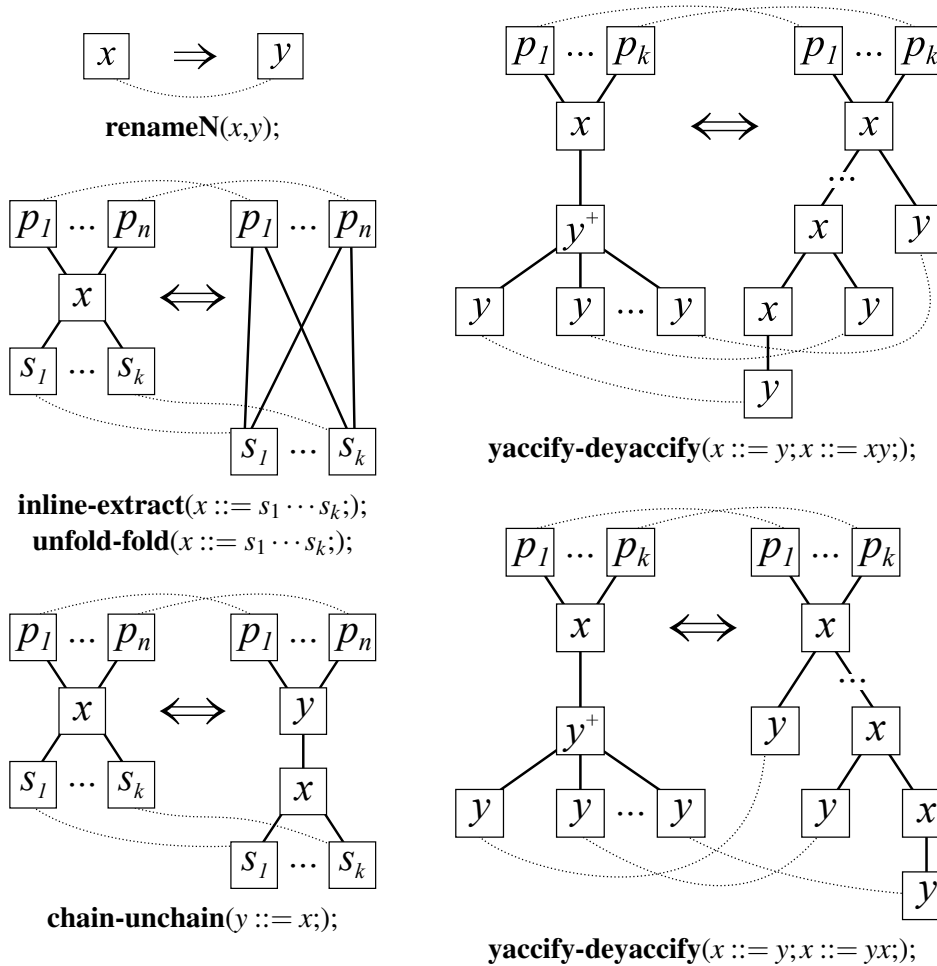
$x$ $\Rightarrow$ $y$

**renameN**$(x,y)$;

$p_1$ ... $p_n$ $x$ $s_1$ ... $s_k$ $\Longleftrightarrow$ $p_1$ ... $p_n$ $s_1$ ... $s_k$

**inline-extract**$(x ::= s_1 \cdots s_k;)$;
**unfold-fold**$(x ::= s_1 \cdots s_k;)$;

$p_1$ ... $p_n$ $x$ $s_1$ ... $s_k$ $\Longleftrightarrow$ $p_1$ ... $p_n$ $y$ $x$ $s_1$ ... $s_k$

**chain-unchain**$(y ::= x;)$;

$p_1$ ... $p_k$ $x$ $y^+$ $y$ $y$ ... $y$ $\Longleftrightarrow$ $p_1$ ... $p_k$ $x$ ... $x$ $y$ $x$ $y$ $y$

**yaccify-deyaccify**$(x ::= y; x ::= xy;)$;

$p_1$ ... $p_k$ $x$ $y^+$ $y$ $y$ ... $y$ $\Longleftrightarrow$ $p_1$ ... $p_k$ $x$ ... $y$ $x$ $y$ $x$ $y$

**yaccify-deyaccify**$(x ::= y; x ::= yx;)$;